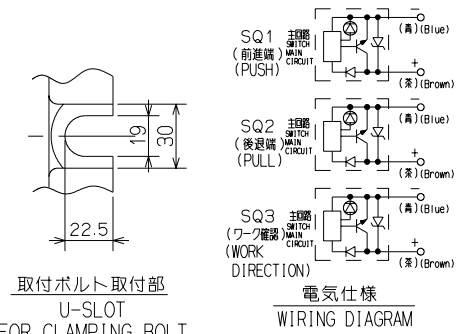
SQ1 主回路 SWITCH MAIN CIRCUIT
(前進端)
(PUSH)
−
(青)(Blue)
+
(茶)(Brown)

SQ2 主回路 SWITCH MAIN CIRCUIT
(後退端)
(PULL)
−
(青)(Blue)
+
(茶)(Brown)

SQ3 主回路 SWITCH MAIN CIRCUIT
(ワーク確認)
(WORK DIRECTION)
−
(青)(Blue)
+
(茶)(Brown)

19
30
22.5

取付ボルト取付部
U-SLOT
FOR CLAMPING BOLT

電気仕様
WIRING DIAGRAM